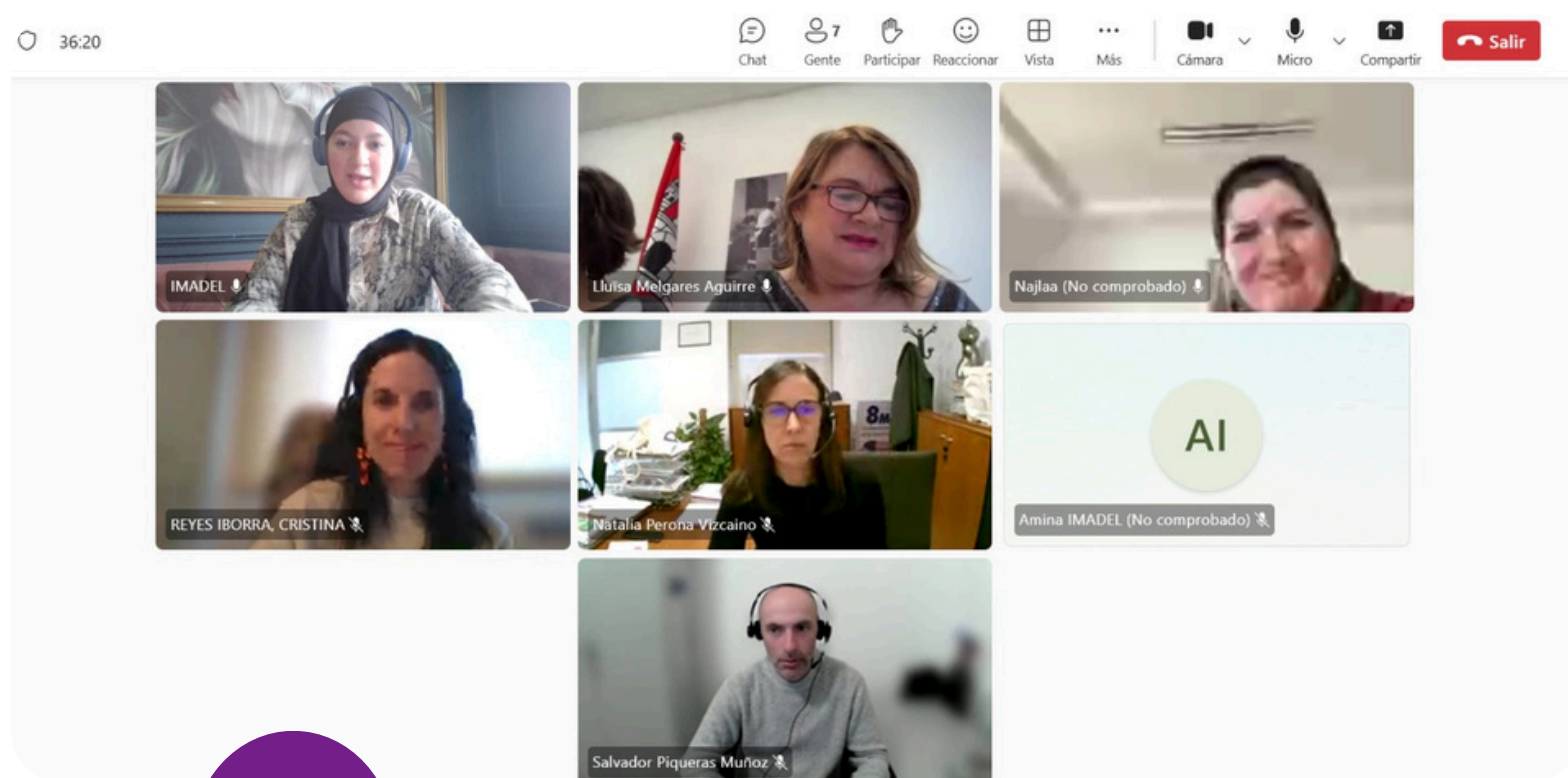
36:20

Chat
7
Gente
Participar
Reaccionar
Vista
Más
Cámara
Micro
Compartir
Salir

IMADEL
Lluisa Melgares Aguirre
Najlaa (No comprobado)
REYES IBORRA, CRISTINA
Natalia Perona Vizcaino
AI
Amina IMADEL (No comprobado)
Salvador Piqueras Muñoz